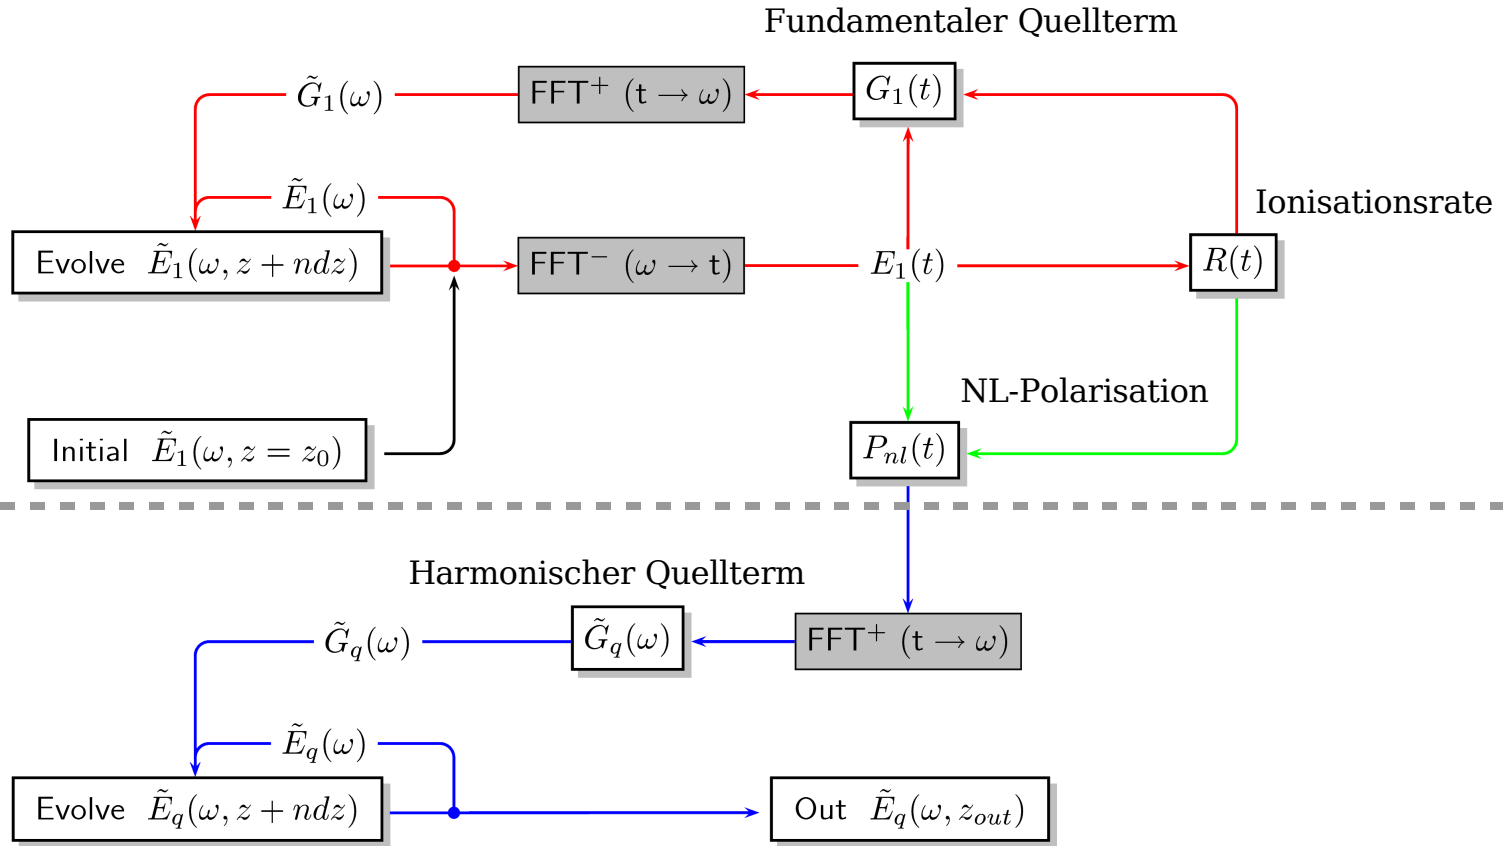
Fundamentaler Quellterm

$\tilde{G}_1(\omega)$

FFT$^+$ (t $\rightarrow \omega$)

$G_1(t)$

$\tilde{E}_1(\omega)$

Ionisationsrate

Evolve $\tilde{E}_1(\omega, z + ndz)$

FFT$^-$ ($\omega \rightarrow$ t)

$E_1(t)$

$R(t)$

NL-Polarisation

Initial $\tilde{E}_1(\omega, z = z_0)$

$P_{nl}(t)$

Harmonischer Quellterm

$\tilde{G}_q(\omega)$

$\tilde{G}_q(\omega)$

FFT$^+$ (t $\rightarrow \omega$)

$\tilde{E}_q(\omega)$

Evolve $\tilde{E}_q(\omega, z + ndz)$

Out $\tilde{E}_q(\omega, z_{out})$